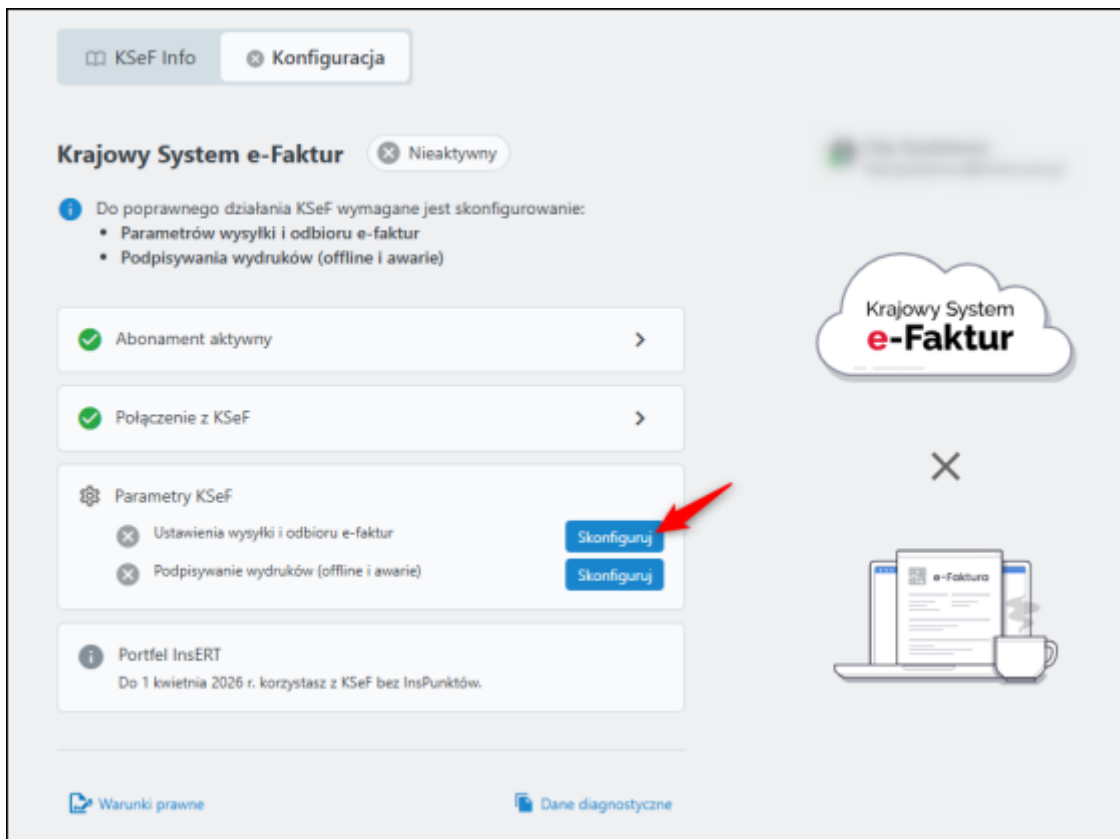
KSeF Info

Konfiguracja

Krajowy System e-Faktur

Nieaktywny

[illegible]

Do poprawnego działania KSeF wymagane jest skonfigurowanie:

- Parametrów wysyłki i odbioru e-faktur
- Podpisywania wydruków (offline i awarie)

Abonament aktywny

Połączenie z KSeF

Parametry KSeF

Ustawienia wysyłki i odbioru e-faktur

Skonfiguruj

Podpisywanie wydruków (offline i awarie)

Skonfiguruj

Portfel InsERT

Do 1 kwietnia 2026 r. korzystasz z KSeF bez InsPunktów.

Krajowy System e-Faktur

×

e-Faktura

Warunki prawne

Dane diagnostyczne